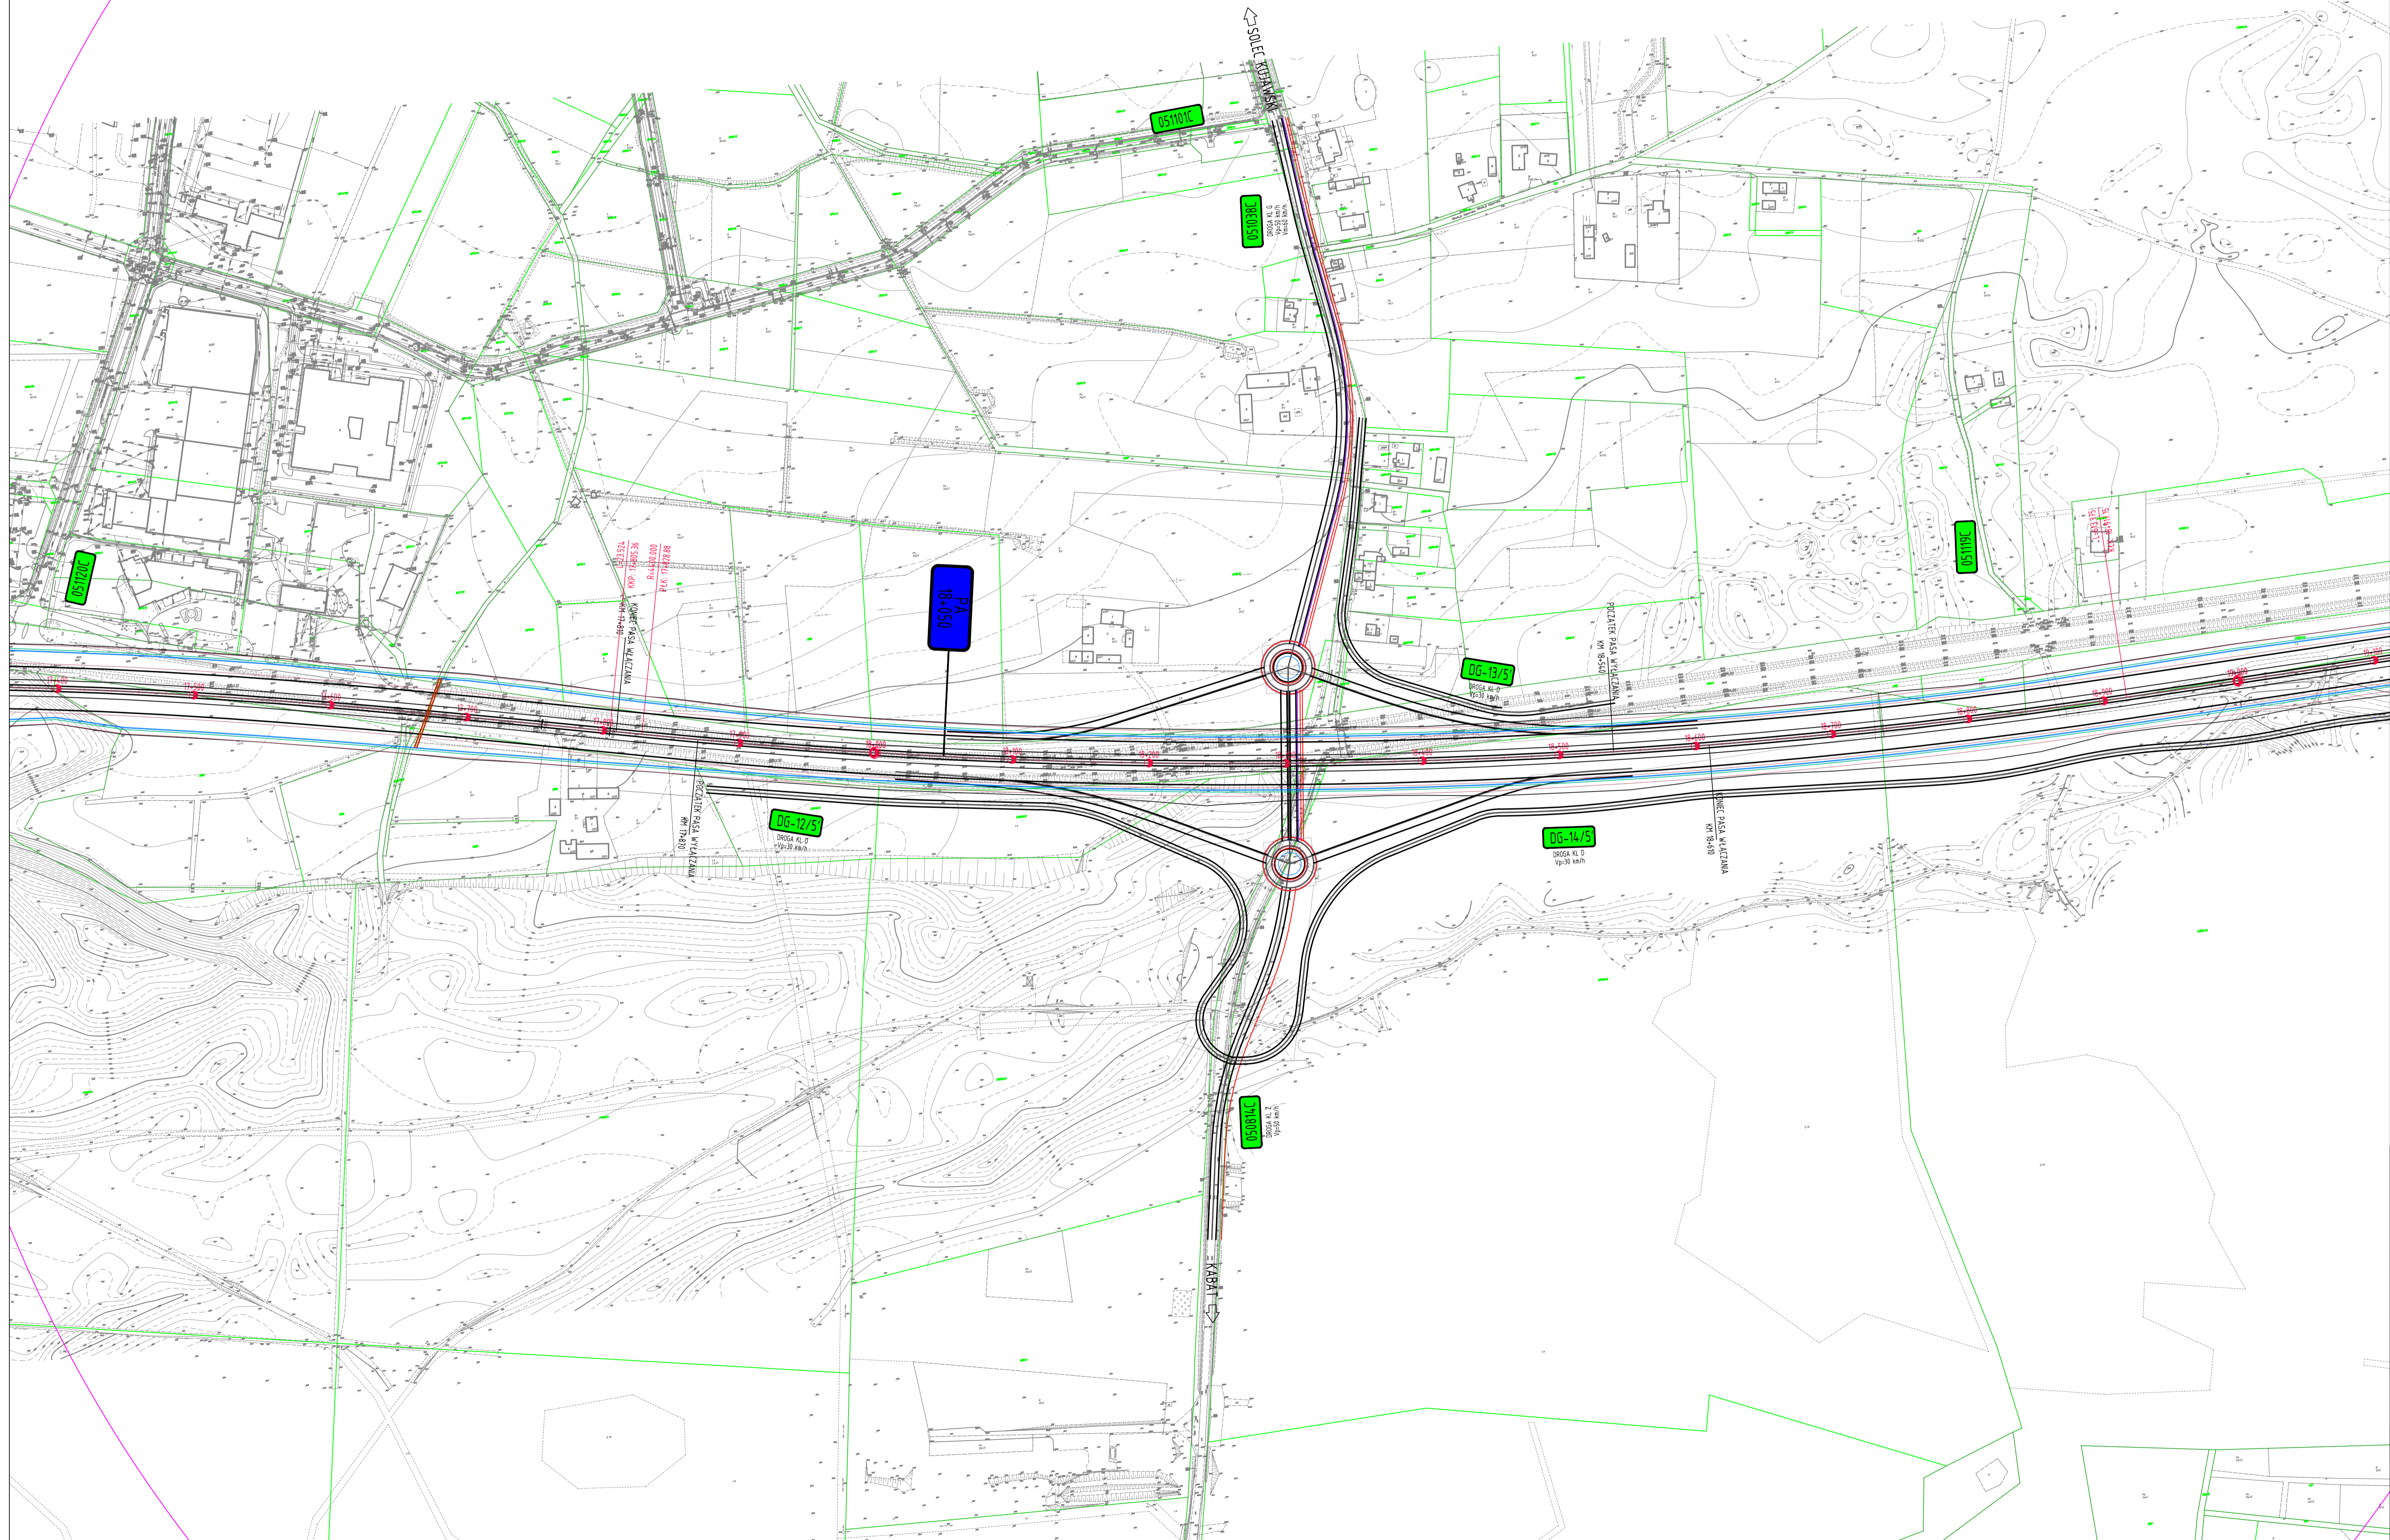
SOLEC KUJAWSKI

051101C

051038C
DROGA KL G
Vp=50 km/h

051120C

PA
18-050

051119C

DG-13/5'
DROGA KL D
Vp=30 km/h

POCZĄTEK PASA WYŁĄCZANIA
KM 18+540

KONIEC PASA WŁĄCZANIA
KM 17+810

POCZĄTEK PASA WYŁĄCZANIA
KM 17+870

DG-12/5'
DROGA KL D
Vp=30 km/h

DG-14/5
DROGA KL D
Vp=30 km/h

KONIEC PASA WŁĄCZANIA
KM 18+610

050814C
DROGA KL Z
Vp=50 km/h

KABAT